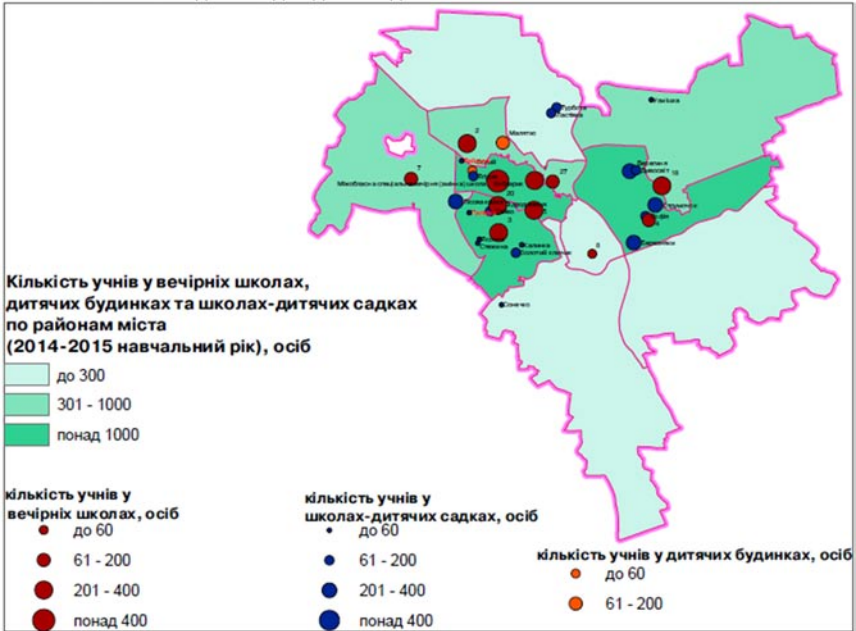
Рубіжне
Пастирів
Вигуро
Малятко
2
7
27
10
20
3
8
Сонечко
Калина
Золотий ключик

Кількість учнів у вечірніх школах, дитячих будинках та школах-дитячих садках по районам міста (2014-2015 навчальний рік), осіб

до 300
301 - 1000
понад 1000

кількість учнів у вечірніх школах, осіб
до 60
61 - 200
201 - 400
понад 400

кількість учнів у школах-дитячих садках, осіб
до 60
61 - 200
201 - 400
понад 400

кількість учнів у дитячих будинках, осіб
до 60
61 - 200